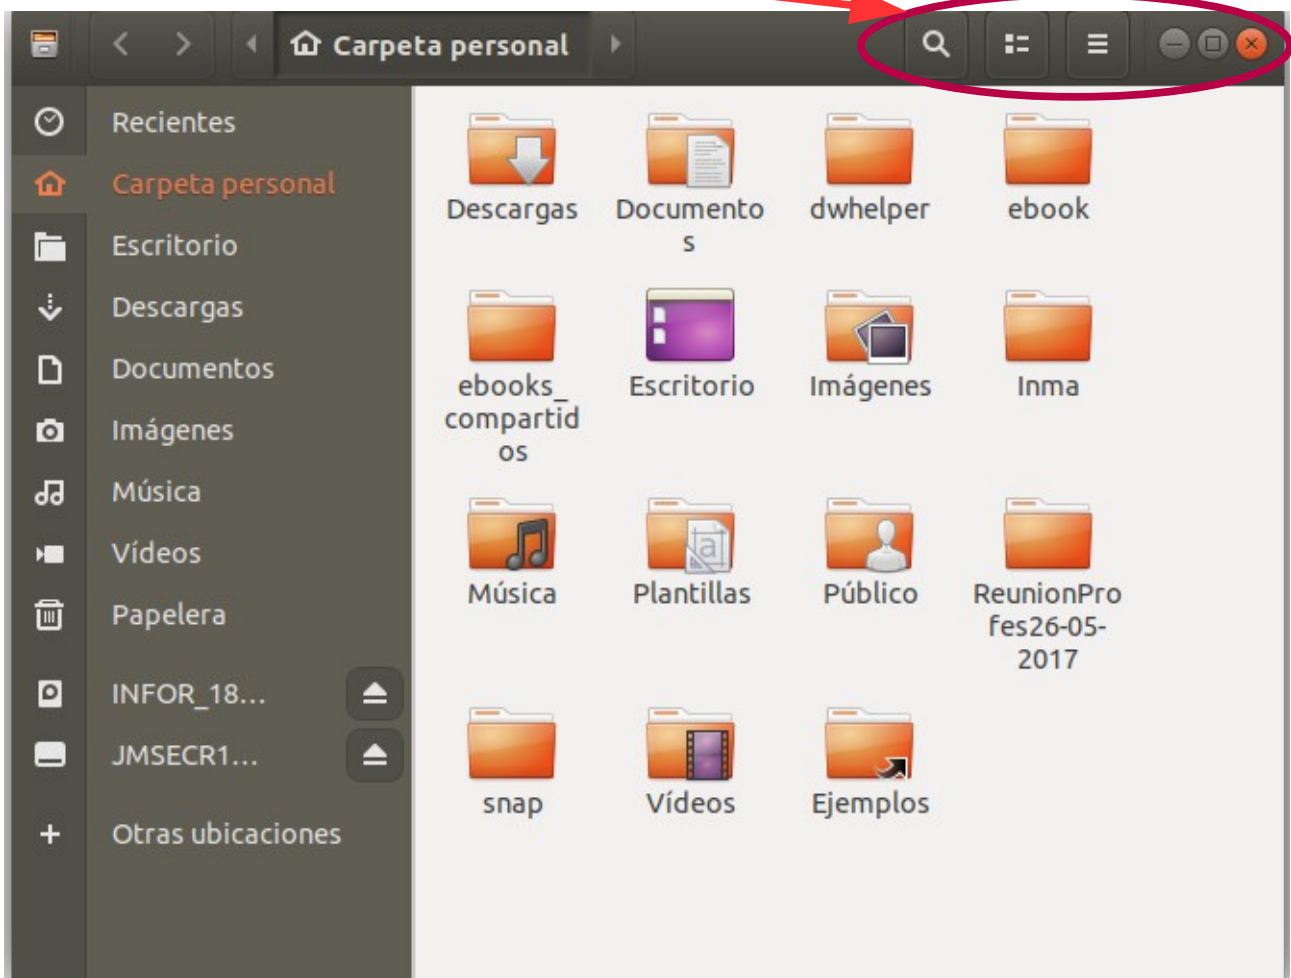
Carpeta personal

Recientes
Carpeta personal
Escritorio
Descargas
Documentos
Imágenes
Música
Vídeos
Papelera
INFOR_18...
JMSECR1...
Otras ubicaciones

Descargas
Documentos
dwhelper
ebook
ebooks_compartidos
Escritorio
Imágenes
Inma
Música
Plantillas
Público
ReunionProfes26-05-2017
snap
Vídeos
Ejemplos